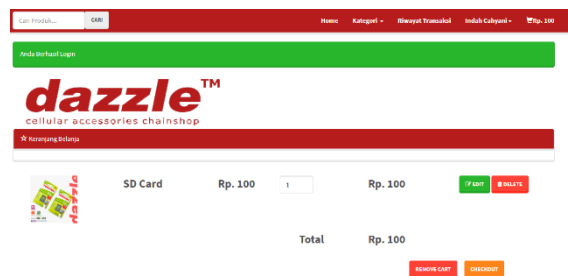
Cari Produk... CARI

Home Kategori ▾ Riwayat Transaksi Indah Cahyani ▾ Rp. 100

Anda Berhasil Login

dazzle™
cellular accessories chainshop

☆ Keranjang Belanja

dazzle

SD Card Rp. 100 1 Rp. 100 EDIT DELETE

Total Rp. 100

REMOVE CART CHECKOUT